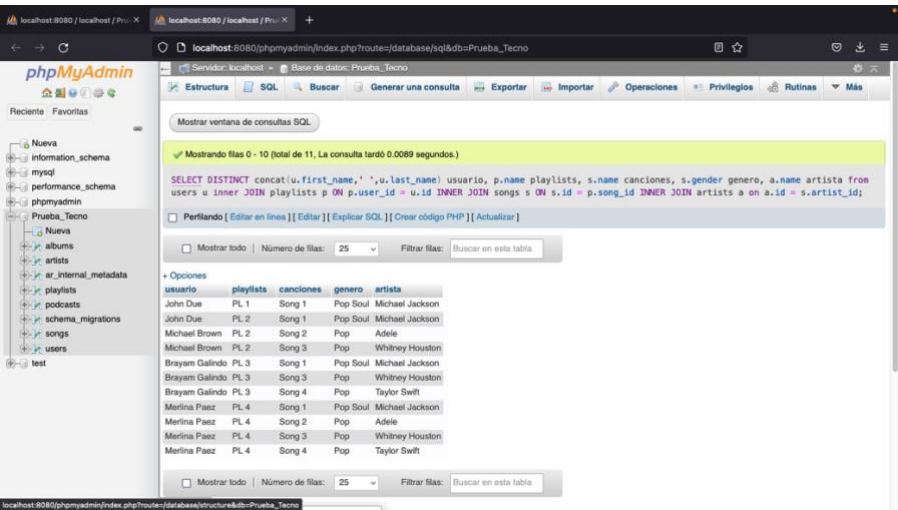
localhost:8080 / localhost / Pru ×
localhost:8080 / localhost / Pru ×
+

localhost:8080/phpmyadmin/index.php?route=/database/sql&db=Prueba_Tecno

phpMyAdmin

Reciente Favoritas

Nueva
information_schema
mysql
performance_schema
phpmyadmin
Prueba_Tecno
Nueva
albums
artists
ar_internal_metadata
playlists
podcasts
schema_migrations
songs
users
test

Servidor: localhost » Base de datos: Prueba_Tecno

Estructura SQL Buscar Generar una consulta Exportar Importar Operaciones Privilegios Rutinas Más

Mostrar ventana de consultas SQL

Mostrando filas 0 - 10 (total de 11, La consulta tardó 0.0089 segundos.)

SELECT DISTINCT concat(u.first_name,' ',u.last_name) usuario, p.name playlists, s.name canciones, s.gender genero, a.name artista from users u inner JOIN playlists p ON p.user_id = u.id INNER JOIN songs s ON s.id = p.song_id INNER JOIN artists a on a.id = s.artist_id;

Perfilando [ Editar en línea ] [ Editar ] [ Explicar SQL ] [ Crear código PHP ] [ Actualizar ]

Mostrar todo | Número de filas: 25 Filtrar filas: Buscar en esta tabla

+ Opciones

| usuario | playlists | canciones | genero | artista |
|---|---|---|---|---|
| John Due | PL 1 | Song 1 | Pop Soul | Michael Jackson |
| John Due | PL 2 | Song 1 | Pop Soul | Michael Jackson |
| Michael Brown | PL 2 | Song 2 | Pop | Adele |
| Michael Brown | PL 2 | Song 3 | Pop | Whitney Houston |
| Brayam Galindo | PL 3 | Song 1 | Pop Soul | Michael Jackson |
| Brayam Galindo | PL 3 | Song 3 | Pop | Whitney Houston |
| Brayam Galindo | PL 3 | Song 4 | Pop | Taylor Swift |
| Merlina Paez | PL 4 | Song 1 | Pop Soul | Michael Jackson |
| Merlina Paez | PL 4 | Song 2 | Pop | Adele |
| Merlina Paez | PL 4 | Song 3 | Pop | Whitney Houston |
| Merlina Paez | PL 4 | Song 4 | Pop | Taylor Swift |

Mostrar todo | Número de filas: 25 Filtrar filas: Buscar en esta tabla

localhost:8080/phpmyadmin/index.php?route=/database/structure&db=Prueba_Tecno